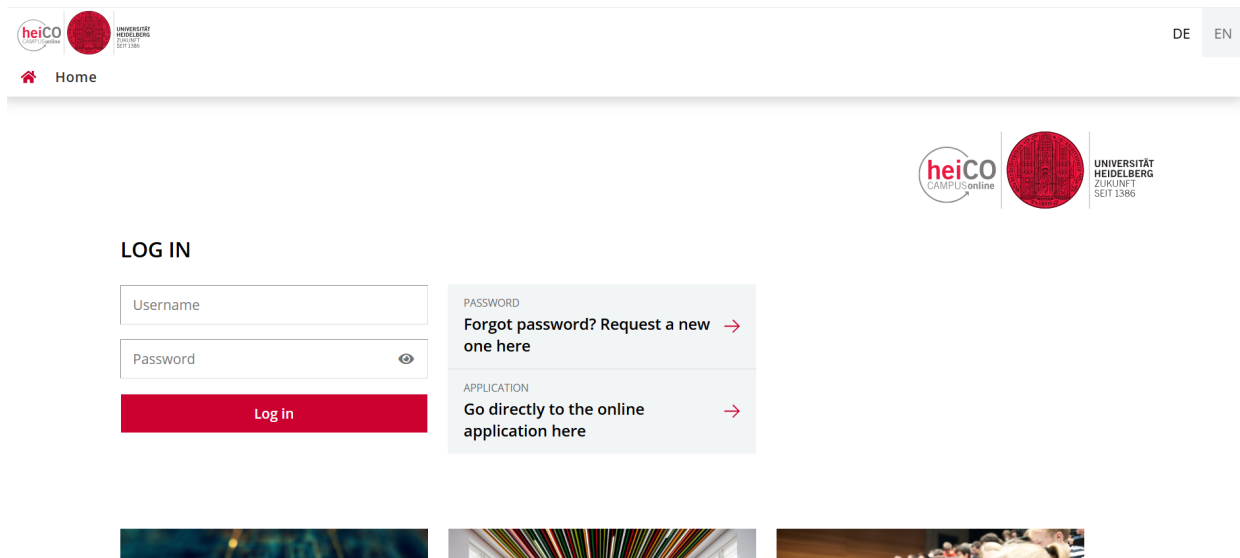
heiCO CAMPUSonline UNIVERSITÄT HEIDELBERG ZUKUNFT SEIT 1386

DE EN

Home

heiCO CAMPUSonline UNIVERSITÄT HEIDELBERG ZUKUNFT SEIT 1386

LOG IN

Username

Password

Log in

PASSWORD
Forgot password? Request a new one here

APPLICATION
Go directly to the online application here